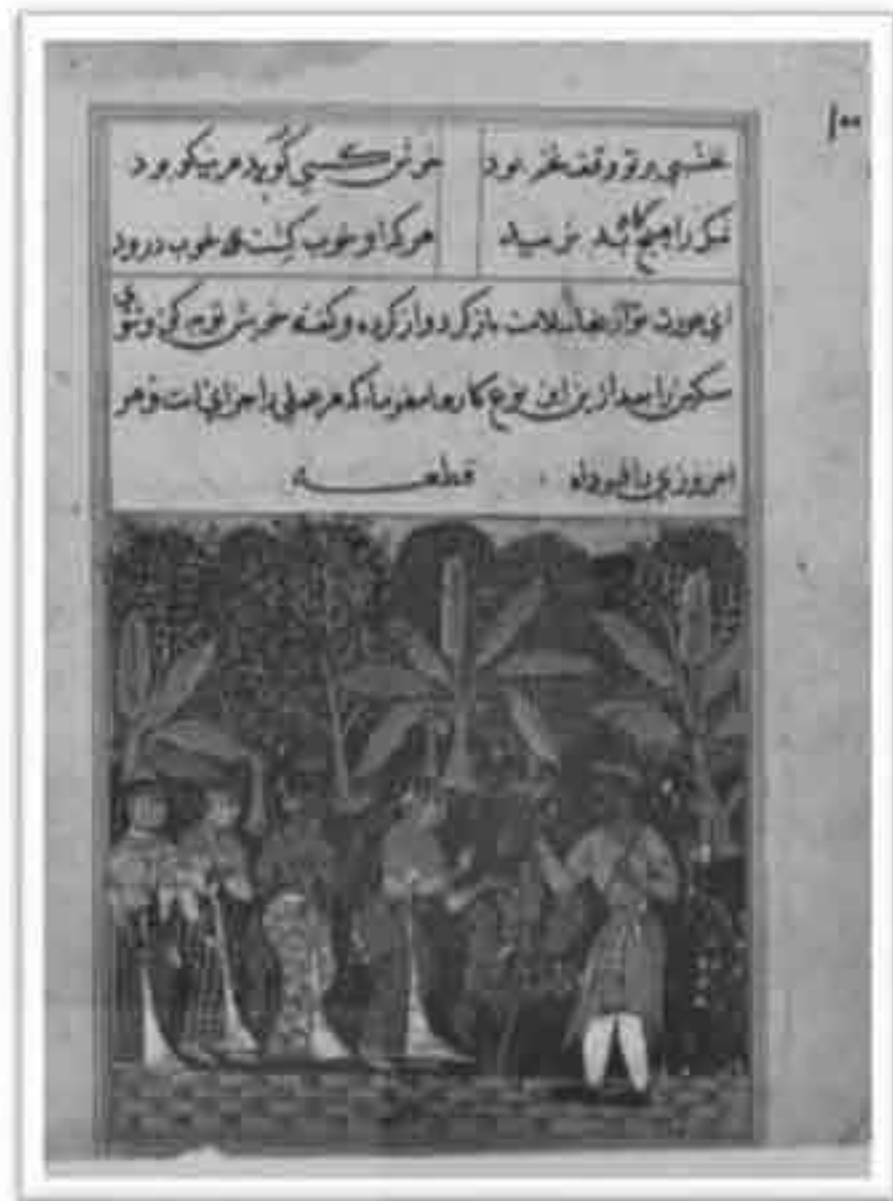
۱۰۰

خشم در تو وقت خو بود | خوش کسی کو بد مرد نکو بود
مکر را هیچ گاه نه بود | هر که او خوب گشت خوب درو بود

ای عزیز جواب عاقلانه باز کردو از کرد و گفت خوش توجه کردی لیکن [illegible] از این نوع کار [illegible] که عرض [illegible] و احوال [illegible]

امروز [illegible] | قطعه